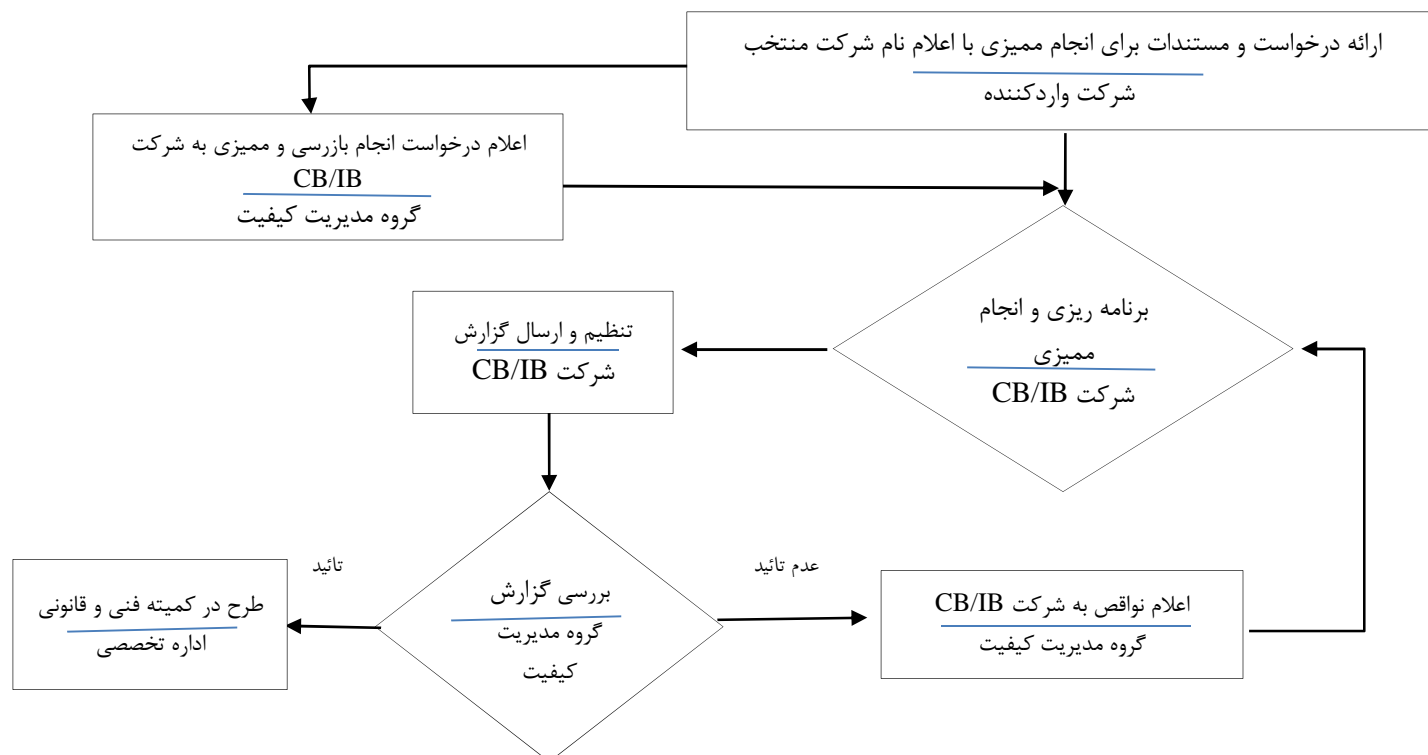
ارائه درخواست و مستندات برای انجام ممیزی با اعلام نام شرکت منتخب
شرکت واردکننده

اعلام درخواست انجام بازرسی و ممیزی به شرکت CB/IB
گروه مدیریت کیفیت

برنامه ریزی و انجام ممیزی
شرکت CB/IB

تنظیم و ارسال گزارش
شرکت CB/IB

بررسی گزارش
گروه مدیریت کیفیت

تائید

عدم تائید

طرح در کمیته فنی و قانونی
اداره تخصصی

اعلام نواقص به شرکت CB/IB
گروه مدیریت کیفیت